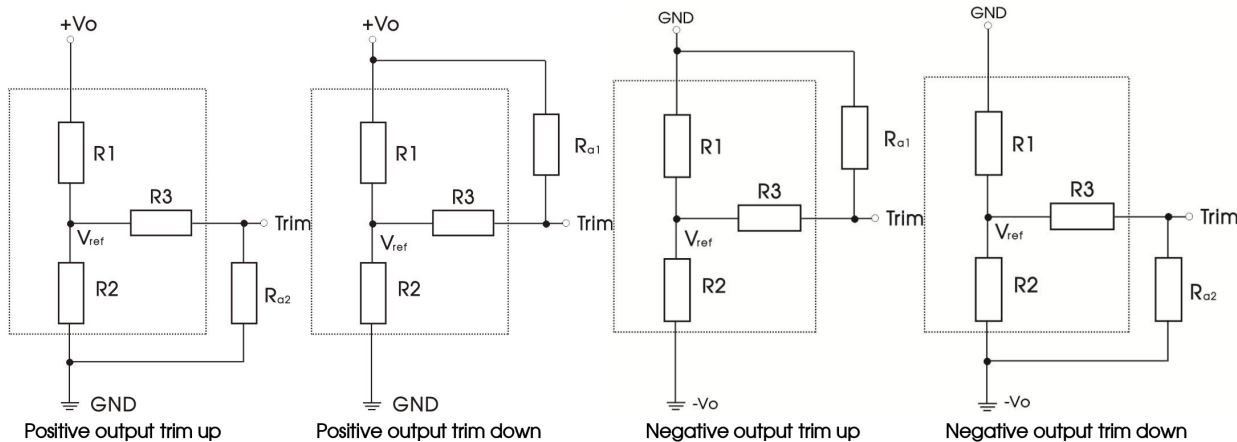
+Vo

R1

R3

Trim

$V_{ref}$

R2

$R_{a2}$

GND

Positive output trim up

+Vo

R1

$R_{a1}$

R3

Trim

$V_{ref}$

R2

GND

Positive output trim down

GND

R1

$R_{a1}$

R3

Trim

$V_{ref}$

R2

-Vo

Negative output trim up

GND

R1

R3

Trim

$V_{ref}$

R2

$R_{a2}$

-Vo

Negative output trim down